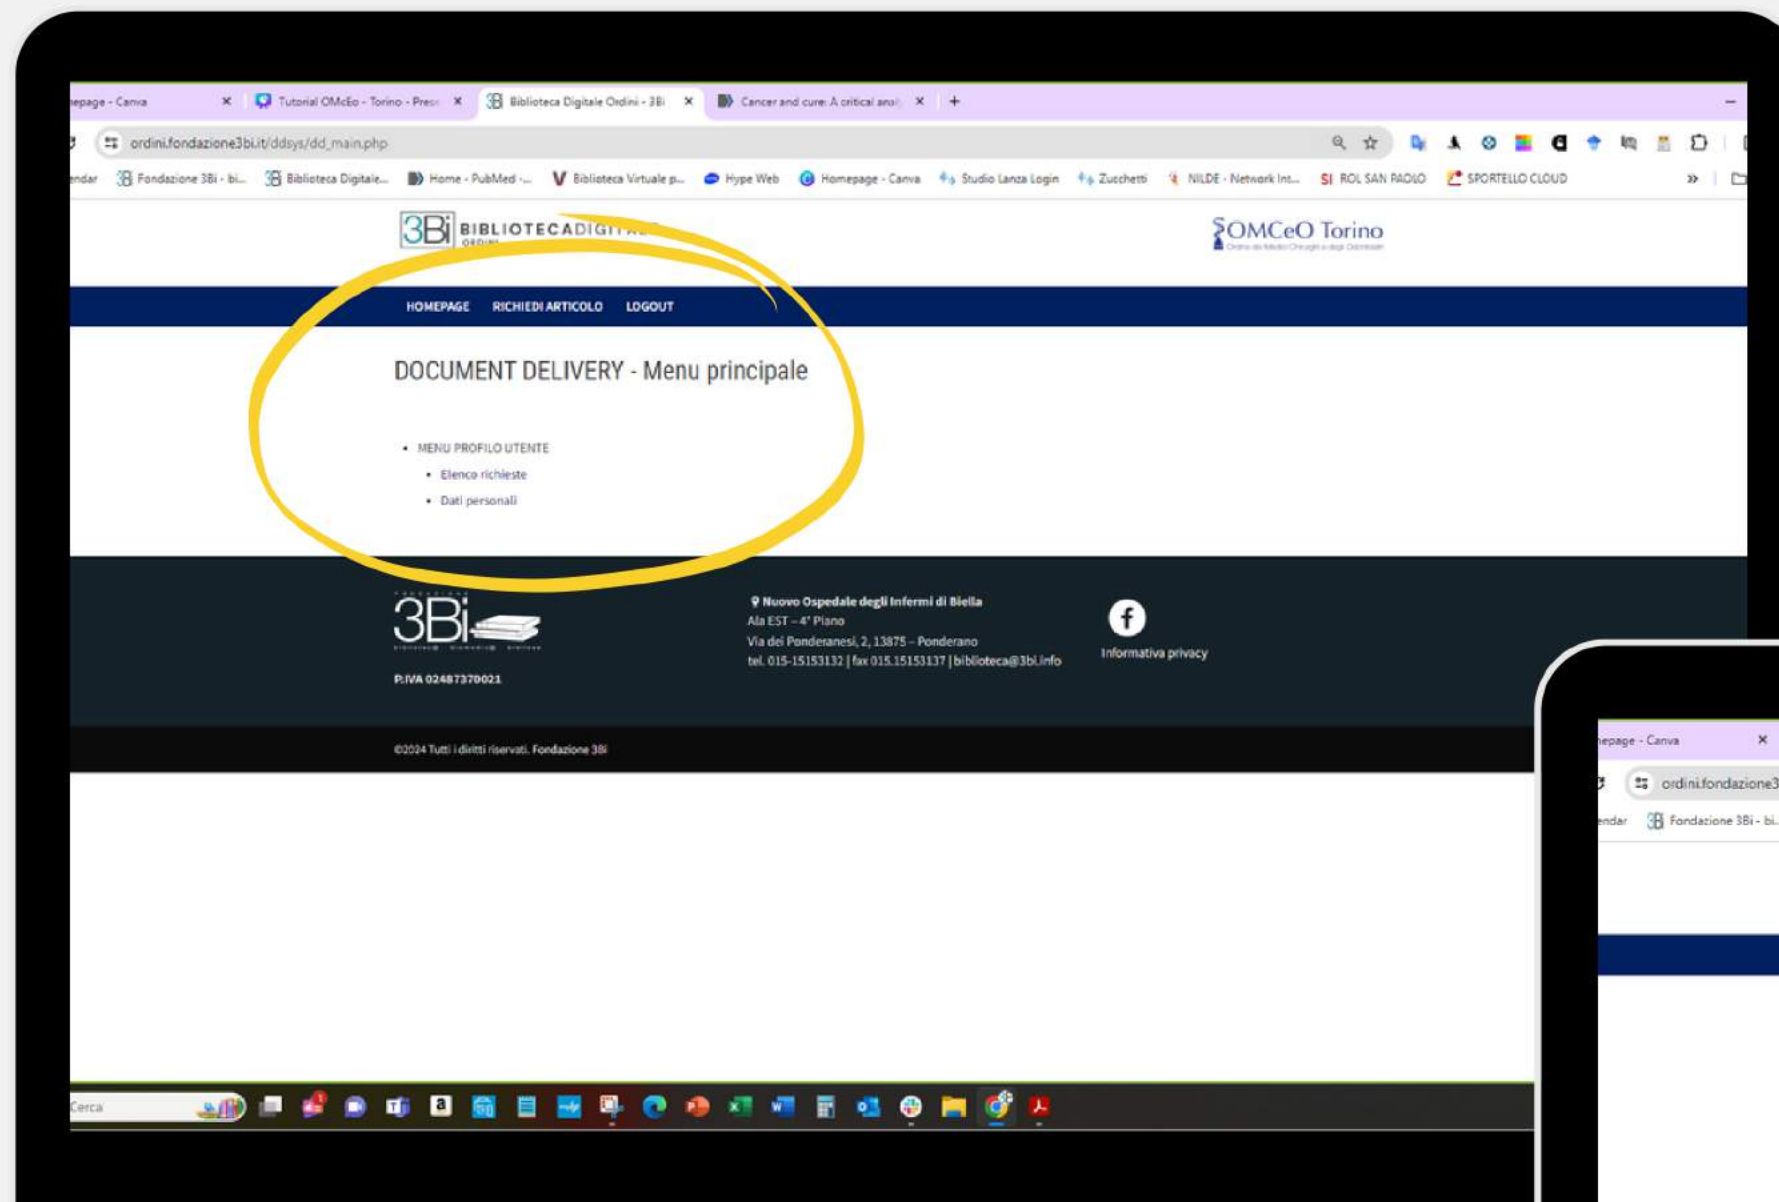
epage - Canva
Tutorial OMCeO - Torino - Pres
Biblioteca Digitale Ordini - 3Bi
Cancer and cure: A critical anal
+

ordini.fondazione3bi.it/ddsys/dd_main.php

endar | Fondazione 3Bi - bi... | Biblioteca Digitale... | Home - PubMed -... | Biblioteca Virtuale p... | Hype Web | Homepage - Canva | Studio Lanza Login | Zucchetti | NILDE - Network Int... | ROL SAN PAOLO | SPORTELLO CLOUD

3Bi BIBLIOTECADIGITA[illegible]
ORDINI

OMCeO Torino

HOMEPAGE RICHIEDI ARTICOLO LOGOUT

DOCUMENT DELIVERY - Menu principale

- MENU PROFILO UTENTE
  - Elenco richieste
  - Dati personali

3Bi

P.IVA 02487370021

Nuovo Ospedale degli Infermi di Biella
Ala EST – 4° Piano
Via dei Ponderanesi, 2, 13875 – Ponderano
tel. 015-15153132 | fax 015.15153137 | biblioteca@3bi.info

Informativa privacy

©2024 Tutti i diritti riservati. Fondazione 3Bi

Cerca

epage - Canva
ordini.fondazione3
endar | Fondazione 3Bi - bi...